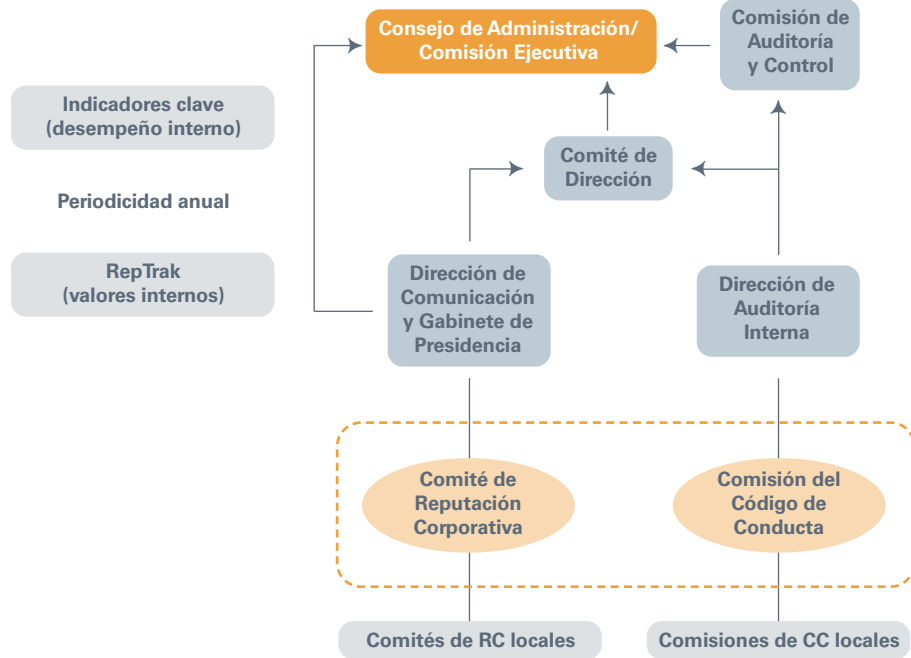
Consejo de Administración/ Comisión Ejecutiva

Comisión de Auditoría y Control

Indicadores clave (desempeño interno)

Comité de Dirección

Periodicidad anual

RepTrak (valores internos)

Dirección de Comunicación y Gabinete de Presidencia

Dirección de Auditoría Interna

Comité de Reputación Corporativa

Comisión del Código de Conducta

Comités de RC locales

Comisiones de CC locales